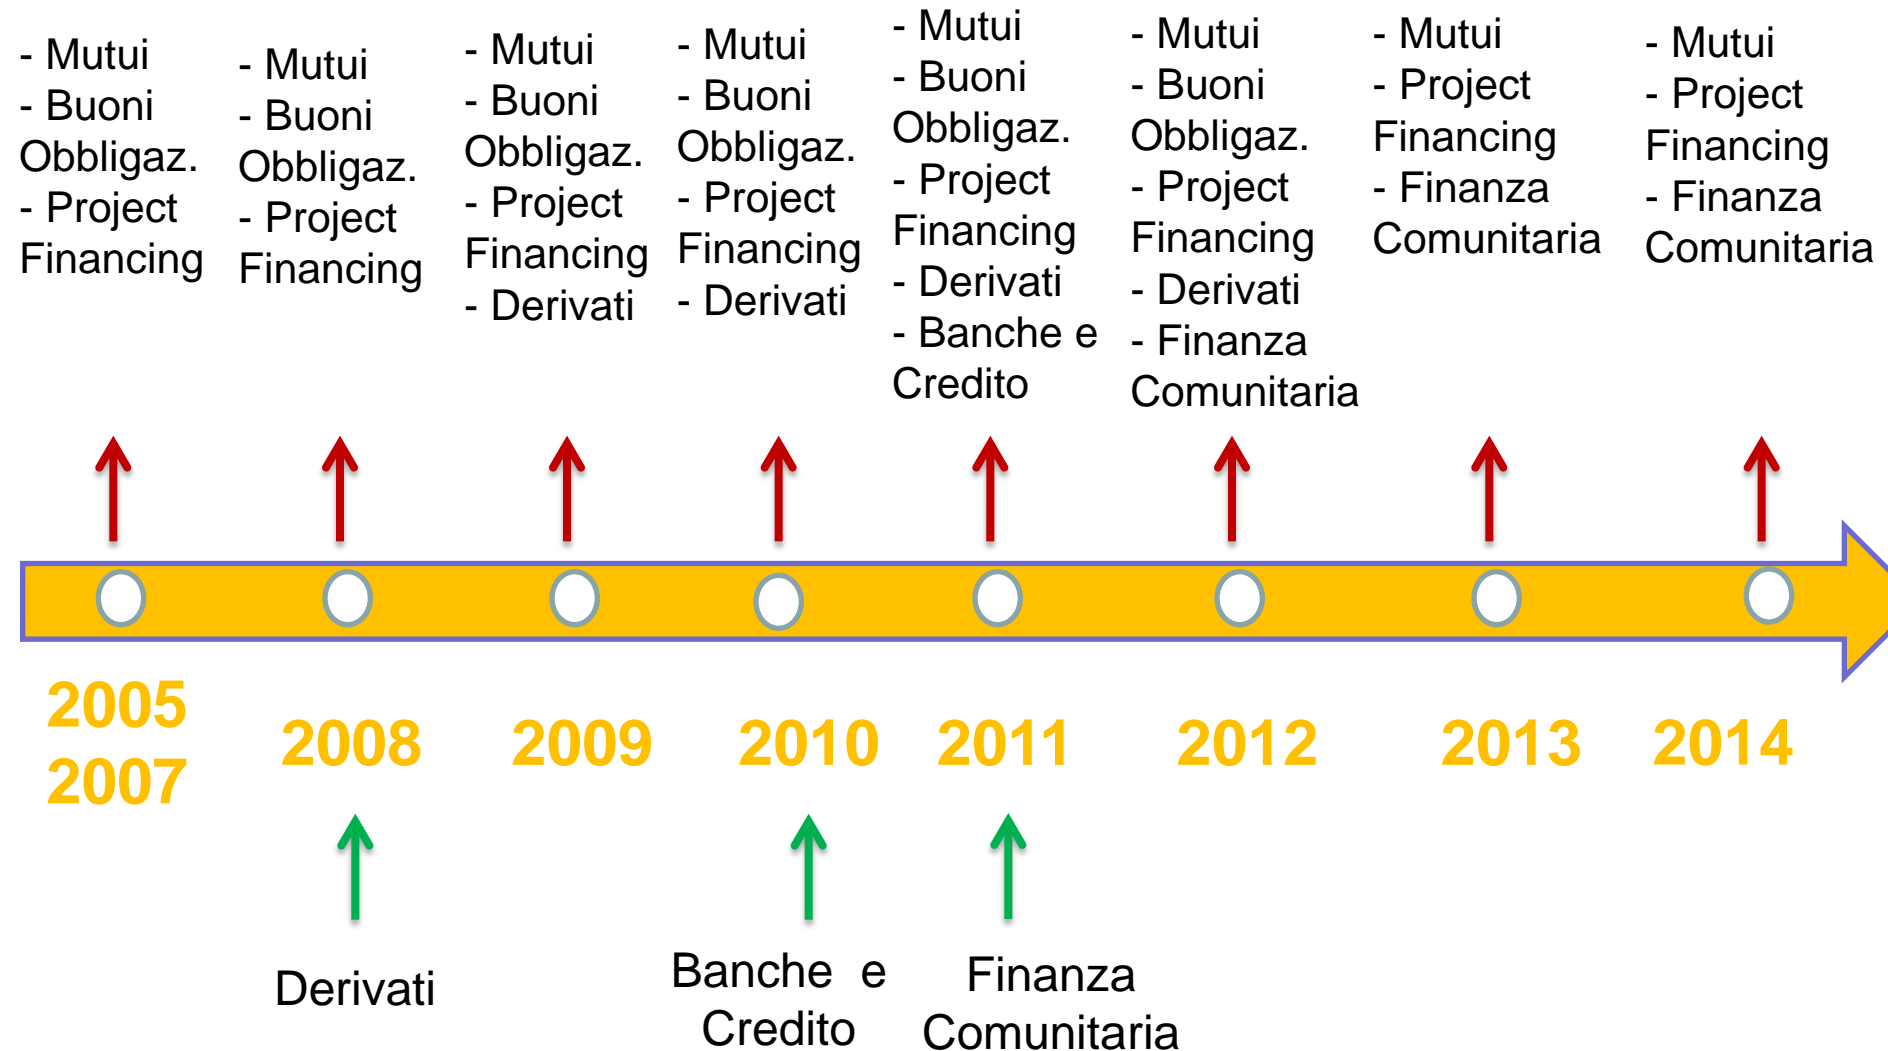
- Mutui
- Buoni Obbligaz.
- Project Financing

- Mutui
- Buoni Obbligaz.
- Project Financing

- Mutui
- Buoni Obbligaz.
- Project Financing
- Derivati

- Mutui
- Buoni Obbligaz.
- Project Financing
- Derivati

- Mutui
- Buoni Obbligaz.
- Project Financing
- Derivati
- Banche e Credito

- Mutui
- Buoni Obbligaz.
- Project Financing
- Derivati
- Finanza Comunitaria

- Mutui
- Project Financing
- Finanza Comunitaria

- Mutui
- Project Financing
- Finanza Comunitaria

2005 2007

2008

2009

2010

2011

2012

2013

2014

Derivati

Banche e Credito

Finanza Comunitaria